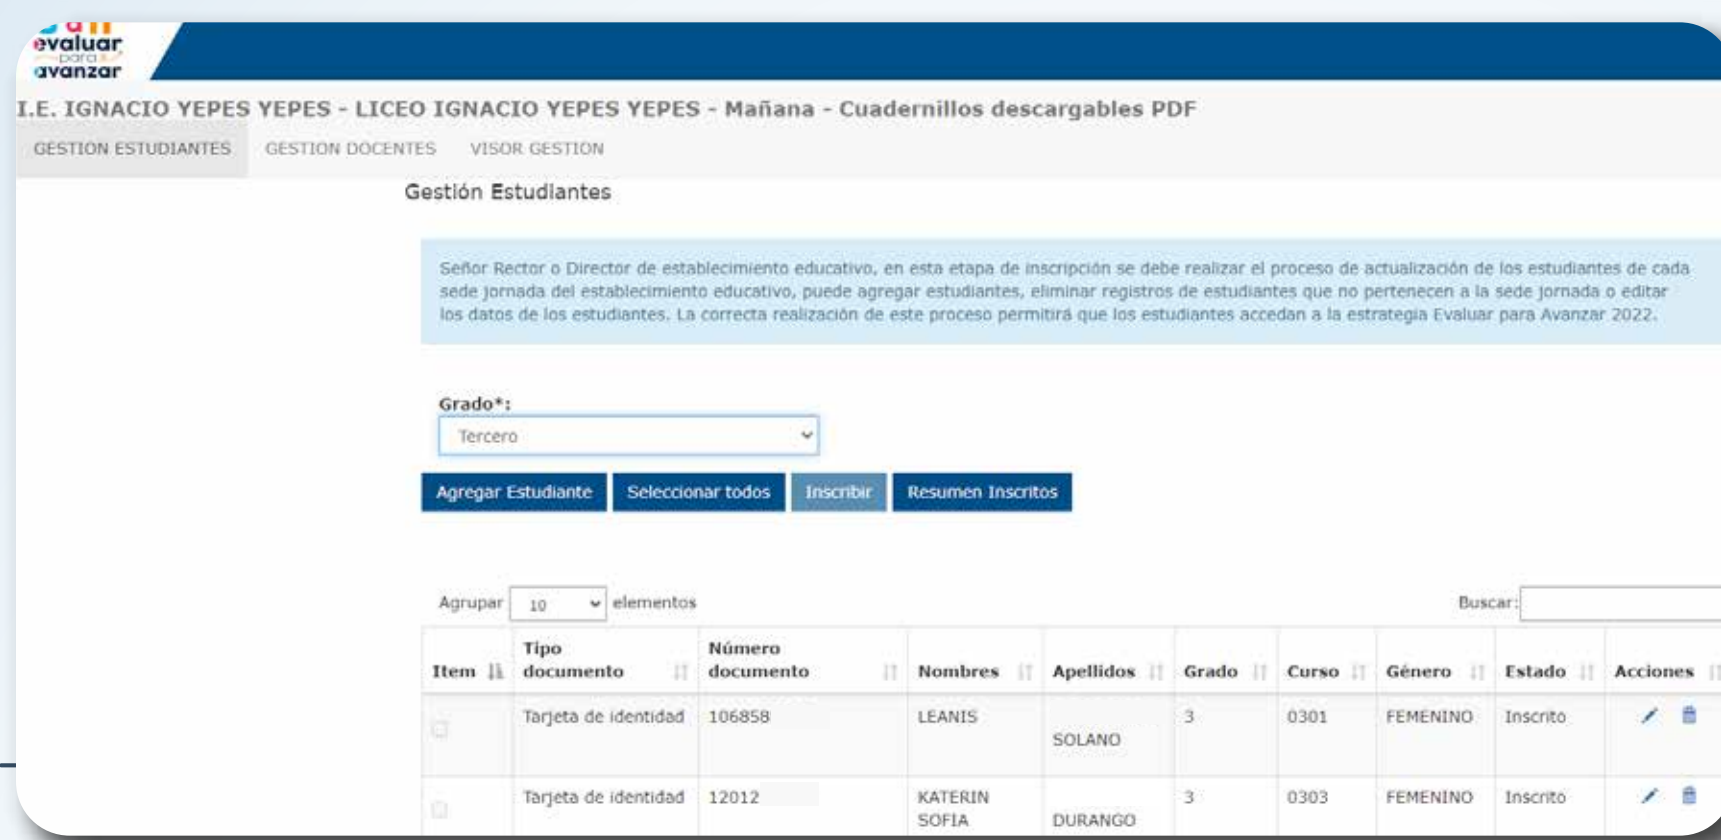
evaluar para avanzar

I.E. IGNACIO YEPES YEPES - LICEO IGNACIO YEPES YEPES - Mañana - Cuadernillos descargables PDF

GESTION ESTUDIANTES GESTION DOCENTES VISOR GESTION

Gestión Estudiantes

Señor Rector o Director de establecimiento educativo, en esta etapa de inscripción se debe realizar el proceso de actualización de los estudiantes de cada sede jornada del establecimiento educativo, puede agregar estudiantes, eliminar registros de estudiantes que no pertenecen a la sede jornada o editar los datos de los estudiantes. La correcta realización de este proceso permitirá que los estudiantes accedan a la estrategia Evaluar para Avanzar 2022.

Grado*:
Tercero

Agregar Estudiante Seleccionar todos Inscribir Resumen Inscritos

Agrupar 10 elementos

Buscar:

| Item | Tipo documento | Número documento | Nombres | Apellidos | Grado | Curso | Género | Estado | Acciones |
|---|---|---|---|---|---|---|---|---|---|
| | Tarjeta de identidad | 106858 | LEANIS | SOLANO | 3 | 0301 | FEMENINO | Inscrito | |
| | Tarjeta de identidad | 12012 | KATERIN SOFIA | DURANGO | 3 | 0303 | FEMENINO | Inscrito | |